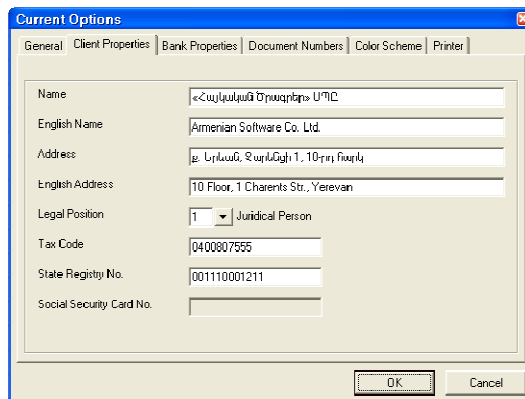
Current Options

General | Client Properties | Bank Properties | Document Numbers | Color Scheme | Printer

Name
«Հայկական Ծրագրեր» ՍՊԸ

English Name
Armenian Software Co. Ltd.

Address
ք. Երևան, Չարենցի 1, 10-րդ հարկ

English Address
10 Floor, 1 Charents Str., Yerevan

Legal Position
1 Juridical Person

Tax Code
0400807555

State Registry No.
001110001211

Social Security Card No.

OK
Cancel